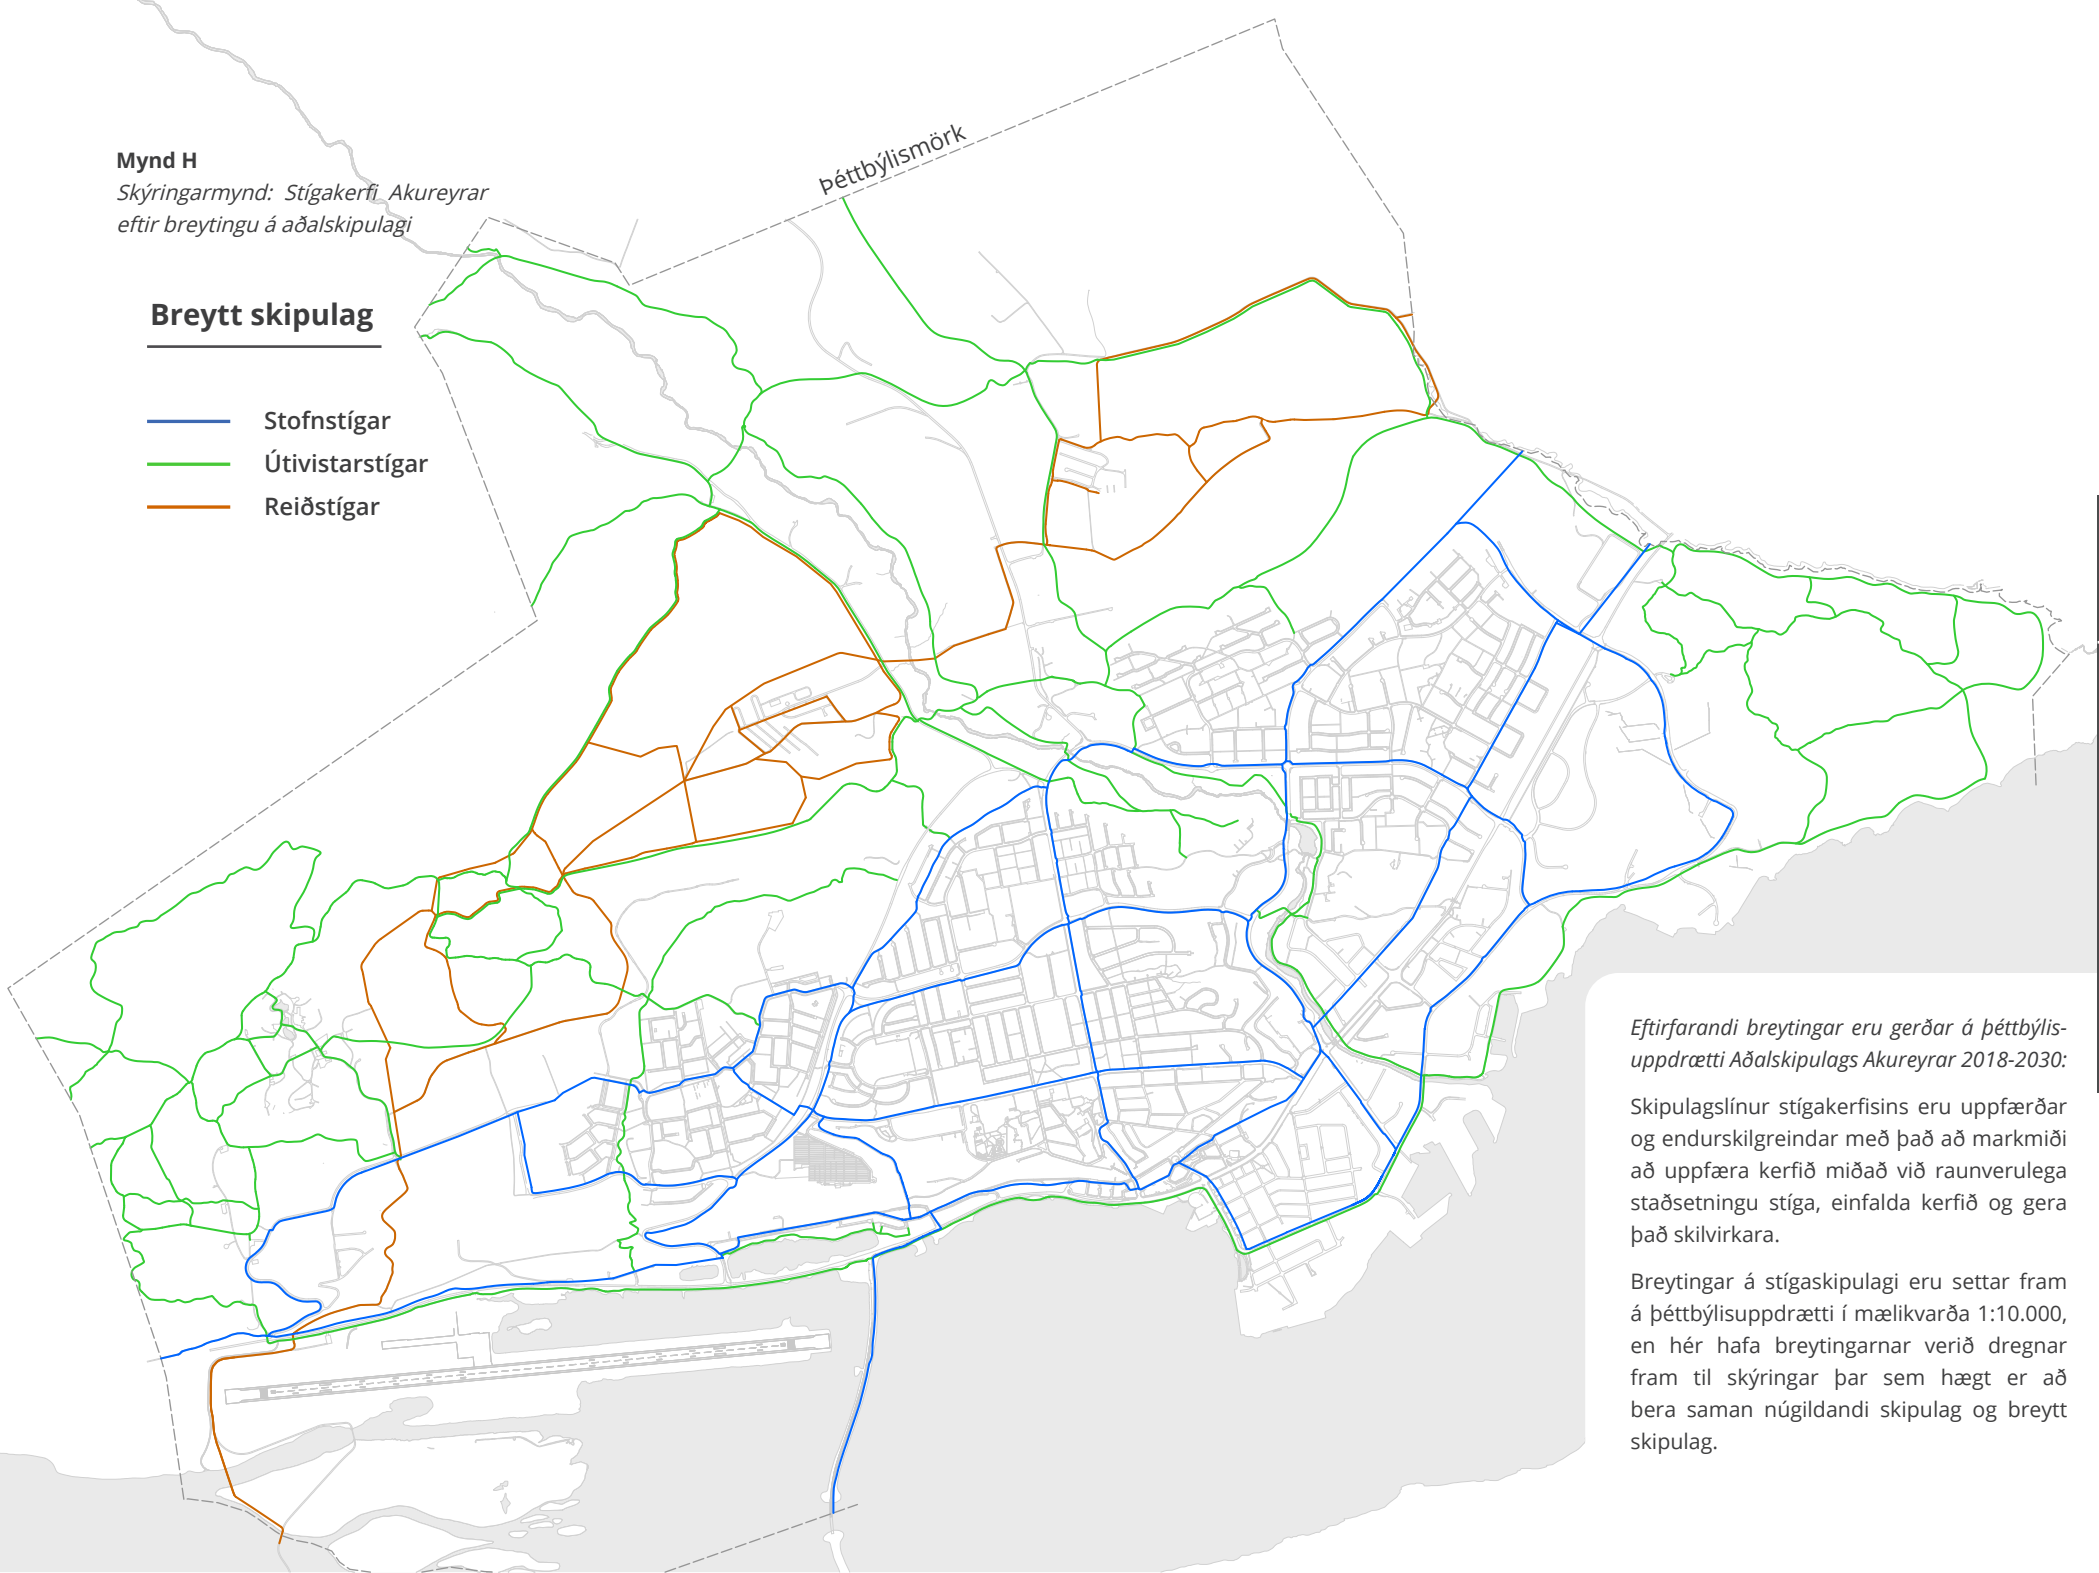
Mynd H
Skýringarmynd: Stígakerfi Akureyrar eftir breytingu á aðalskipulagi

Breytt skipulag

Stofnstígar
Útivistarstígar
Reiðstígar

þéttbýlismörk

Eftirfarandi breytingar eru gerðar á þéttbýlisuppdrætti Aðalskipulags Akureyrar 2018-2030:

Skipulagslínur stígakerfisins eru uppfærðar og endurskilgreindar með það að markmiði að uppfæra kerfið miðað við raunverulega staðsetningu stíga, einfalda kerfið og gera það skilvirkara.

Breytingar á stígaskipulagi eru settar fram á þéttbýlisuppdrætti í mælikvarða 1:10.000, en hér hafa breytingarnar verið dregnar fram til skýringar þar sem hægt er að bera saman núgildandi skipulag og breytt skipulag.